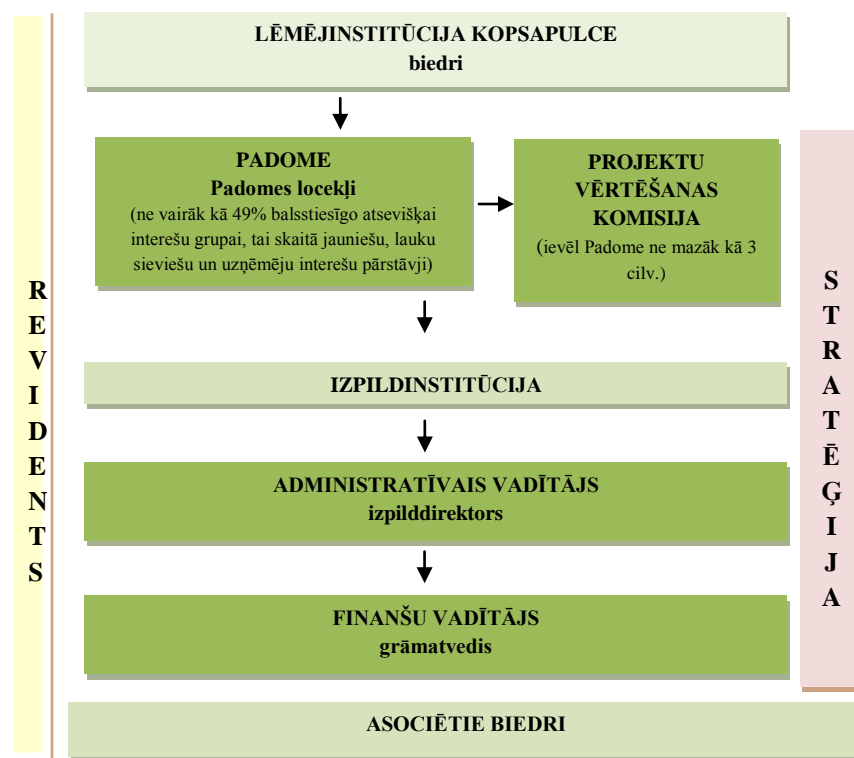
REVIDENTS

LĒMĒJINSTITŪCIJA KOPSAPULCE
biedri

PADOME
Padomes locekļi
(ne vairāk kā 49% balsstiesīgo atsevišķai interešu grupai, tai skaitā jauniešu, lauku sieviešu un uzņēmēju interešu pārstāvji)

PROJEKTU VĒRTĒŠANAS KOMISIJA
(ievēl Padome ne mazāk kā 3 cilv.)

IZPILDINSTITŪCIJA

ADMINISTRATĪVAIS VADĪTĀJS
izpilddirektors

FINANŠU VADĪTĀJS
grāmatvedis

STRATĒĢIJA

ASOCIĒTIE BIEDRI